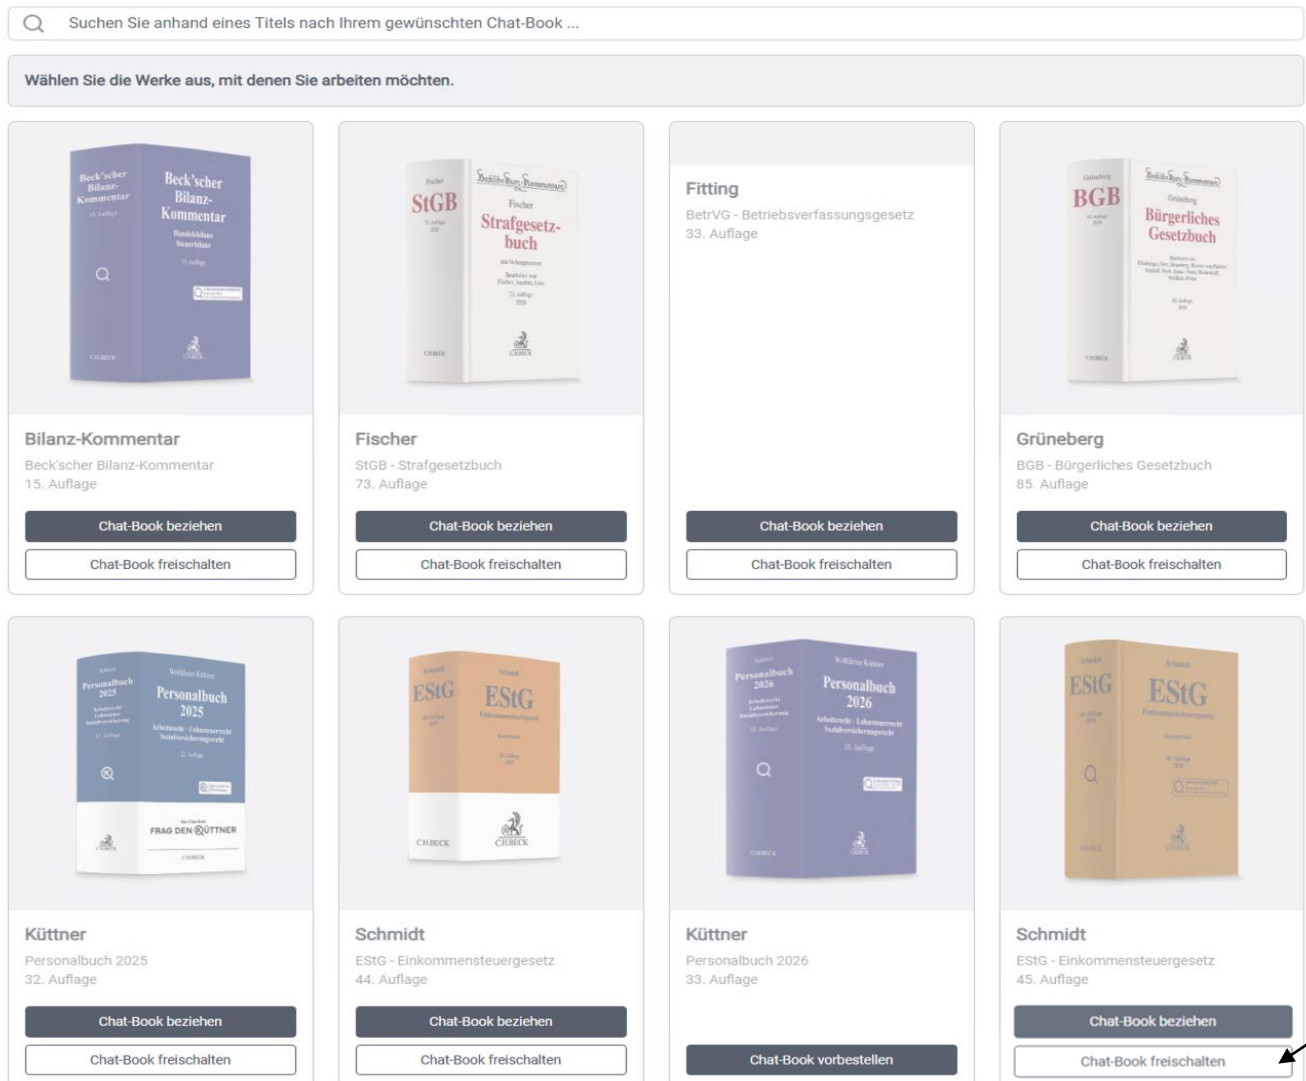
Suchen Sie anhand eines Titels nach Ihrem gewünschten Chat-Book ...

Wählen Sie die Werke aus, mit denen Sie arbeiten möchten.

Beck'scher Bilanz-Kommentar 15. Auflage

Beck'scher Bilanz-Kommentar

Handelsbilanz Steuerbilanz

15. Auflage

C.H.BECK

Bilanz-Kommentar

Beck'scher Bilanz-Kommentar

15. Auflage

Chat-Book beziehen

Chat-Book freischalten

Fischer StGB 73. Auflage 2026

Beck'sche Kurz-Kommentare

Fischer

Strafgesetzbuch

mit Nebengesetzen

73. Auflage 2026

C.H.BECK

Fischer

StGB - Strafgesetzbuch

73. Auflage

Chat-Book beziehen

Chat-Book freischalten

Fitting

BetrVG - Betriebsverfassungsgesetz

33. Auflage

Chat-Book beziehen

Chat-Book freischalten

Grüneberg BGB

Beck'sche Kurz-Kommentare

Grüneberg

Bürgerliches Gesetzbuch

85. Auflage 2026

C.H.BECK

Grüneberg

BGB - Bürgerliches Gesetzbuch

85. Auflage

Chat-Book beziehen

Chat-Book freischalten

Küttner Personalbuch 2025

Wolfdieter Küttner

Personalbuch 2025

Arbeitsrecht · Lohnsteuerrecht Sozialversicherungsrecht

32. Auflage

FRAG DEN KÜTTNER

C.H.BECK

Küttner

Personalbuch 2025

32. Auflage

Chat-Book beziehen

Chat-Book freischalten

Schmidt EStG

Schmidt

EStG

Einkommensteuergesetz

Kommentar

44. Auflage 2025

C.H.BECK

Schmidt

EStG - Einkommensteuergesetz

44. Auflage

Chat-Book beziehen

Chat-Book freischalten

Küttner Personalbuch 2026

Wolfdieter Küttner

Personalbuch 2026

Arbeitsrecht · Lohnsteuerrecht Sozialversicherungsrecht

33. Auflage

C.H.BECK

Küttner

Personalbuch 2026

33. Auflage

Chat-Book vorbestellen

Schmidt EStG

Schmidt

EStG

Einkommensteuergesetz

Kommentar

45. Auflage 2026

C.H.BECK

Schmidt

EStG - Einkommensteuergesetz

45. Auflage

Chat-Book beziehen

Chat-Book freischalten